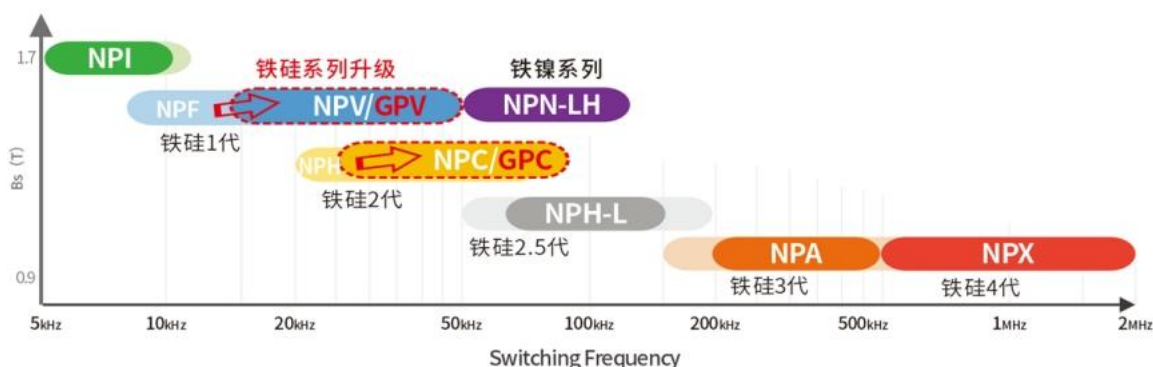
1.7

NPI

铁硅系列升级

铁镍系列

NPF

NPV/GPV

NPN-LH

铁硅1代

NPH

NPC/GPC

Bs (T)

铁硅2代

NPH-L

铁硅2.5代

NPA

NPX

0.9

铁硅3代

铁硅4代

5kHz 10kHz 20kHz 50kHz 100kHz 200kHz 500kHz 1MHz 2MHz

Switching Frequency